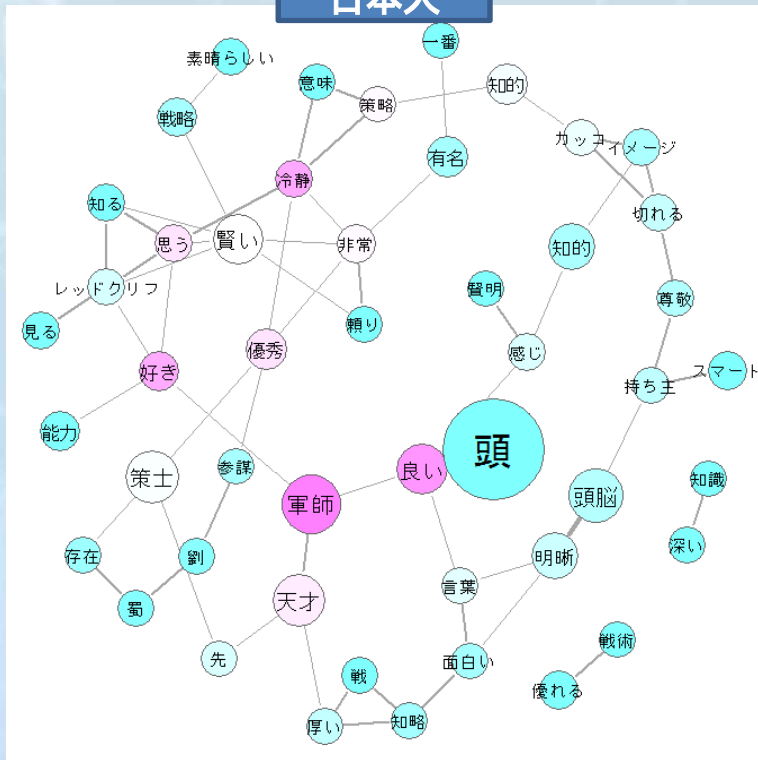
日本人

一番
素晴らしい
意味
策略
知的
戦略
カッコ
イメージ
有名
冷静
知る
切れる
思う
賢い
非常
知的
レッドクリフ
聡明
尊敬
見る
頼り
優秀
感じ
スマート
好き
持ち主
能力
頭
知識
策士
参謀
良い
軍師
頭脳
深い
存在
劉
明晰
言葉
天才
蜀
戦術
先
面白い
戦
優れる
厚い
知略